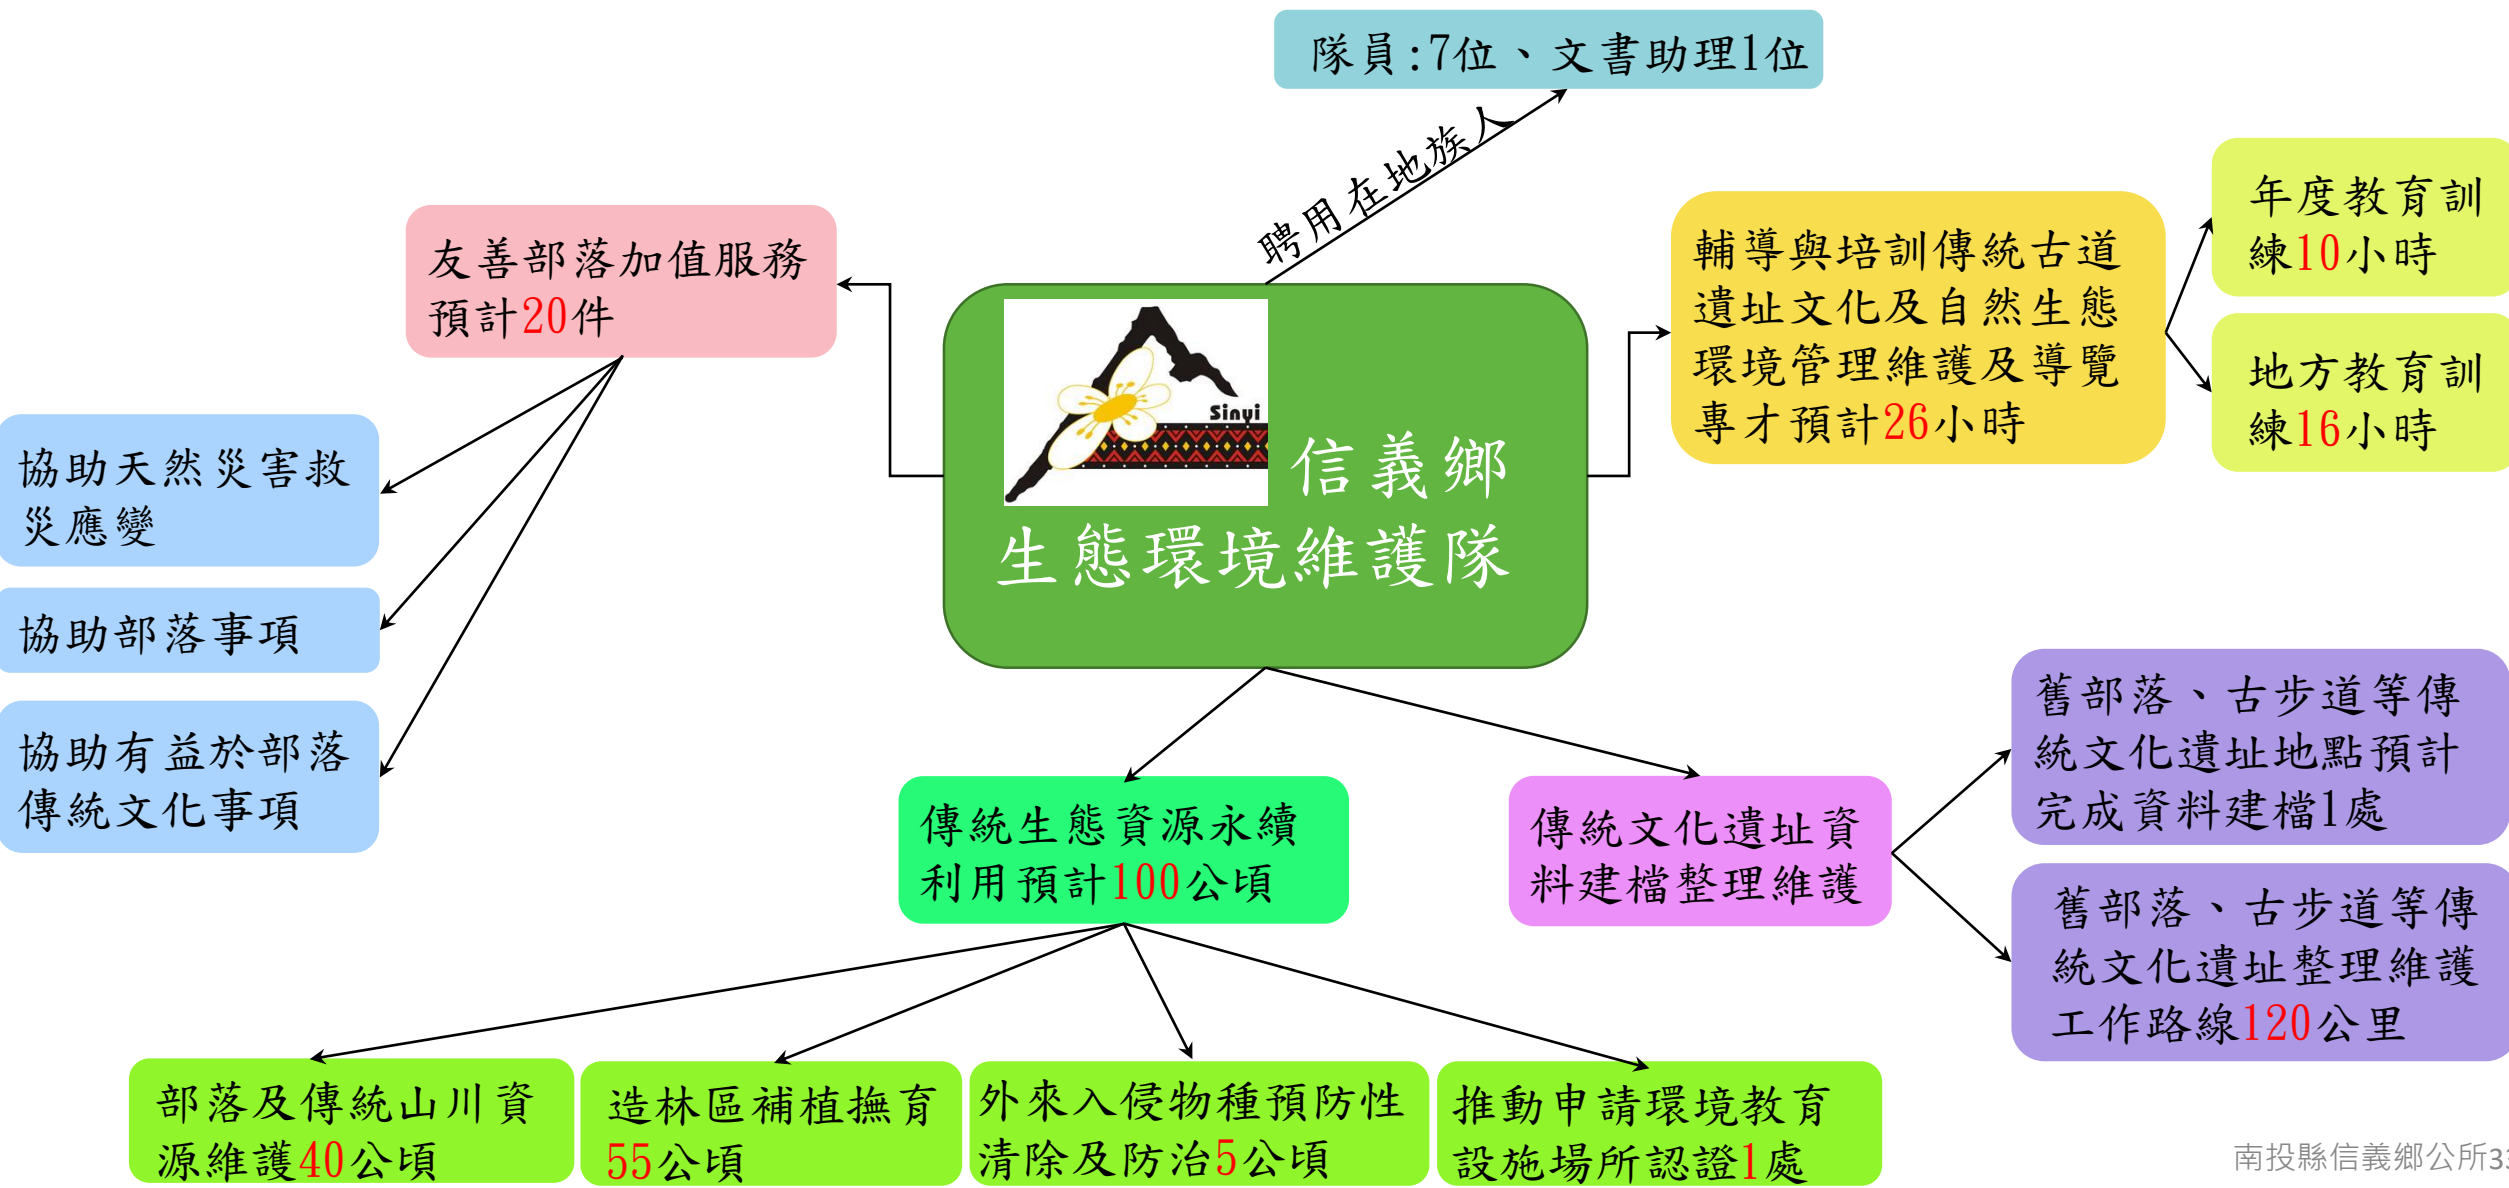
隊員:7位、文書助理1位

聘用在地族人

友善部落加值服務預計20件

協助天然災害救災應變

協助部落事項

協助有益於部落傳統文化事項

Sinyi

信義鄉
生態環境維護隊

輔導與培訓傳統古道遺址文化及自然生態環境管理維護及導覽專才預計26小時

年度教育訓練10小時

地方教育訓練16小時

舊部落、古步道等傳統文化遺址地點預計完成資料建檔1處

舊部落、古步道等傳統文化遺址整理維護工作路線120公里

傳統生態資源永續利用預計100公頃

傳統文化遺址資料建檔整理維護

部落及傳統山川資源維護40公頃

造林區補植撫育55公頃

外來入侵物種預防性清除及防治5公頃

推動申請環境教育設施場所認證1處

南投縣信義鄉公所3